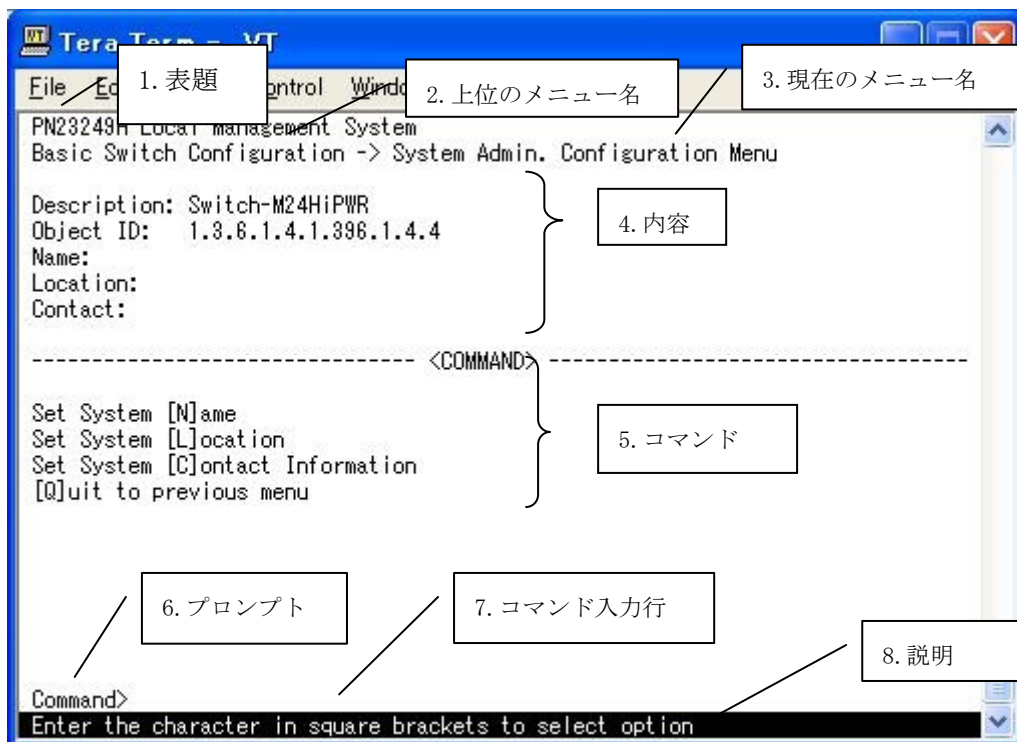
Tera Term - VT

File Ed 1. 表題 ontrol Windo 2. 上位のメニュー名 3. 現在のメニュー名

PN23249H Local Management System
Basic Switch Configuration -> System Admin. Configuration Menu

Description: Switch-M24HiPWR
Object ID: 1.3.6.1.4.1.396.1.4.4
Name:
Location:
Contact:

4. 内容

-------------------------------- <COMMAND> ----------------------------------

Set System [N]ame
Set System [L]ocation
Set System [C]ontact Information
[Q]uit to previous menu

5. コマンド

6. プロンプト

7. コマンド入力行

8. 説明

Command>
Enter the character in square brackets to select option